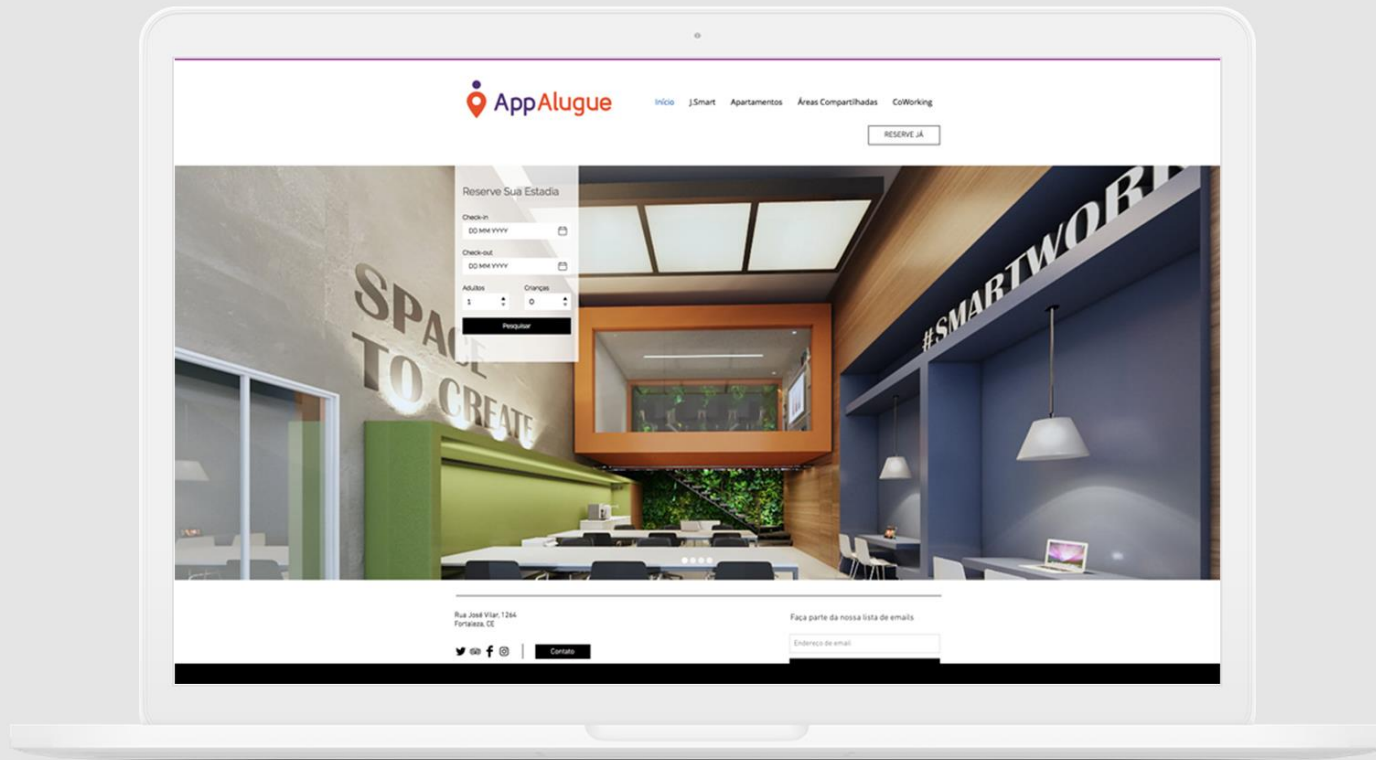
AppAlugue

Início J.Smart Apartamentos Áreas Compartilhadas CoWorking

RESERVE JÁ

Reserve Sua Estadia

Check-in
DD MM YYYY

Check-out
DD MM YYYY

Adultos
1

Crianças
0

Pesquisar

SPACE TO CREATE

#SMARTWORK

Rua José Vilar, 1264
Fortaleza, CE

Contato

Faça parte da nossa lista de emails

Endereço de email